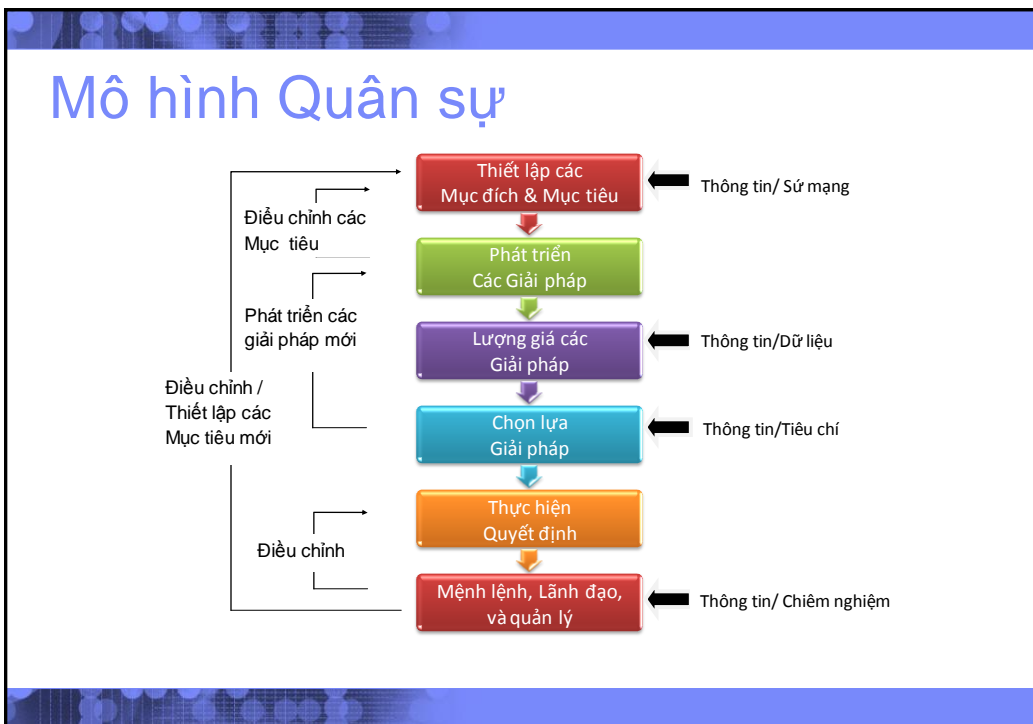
Mô hình Quân sự

Thiết lập các Mục đích & Mục tiêu

Thông tin/ Sứ mạng

Điều chỉnh các Mục tiêu

Phát triển Các Giải pháp

Phát triển các giải pháp mới

Lượng giá các Giải pháp

Thông tin/Dữ liệu

Điều chỉnh / Thiết lập các Mục tiêu mới

Chọn lựa Giải pháp

Thông tin/Tiêu chí

Thực hiện Quyết định

Điều chỉnh

Mệnh lệnh, Lãnh đạo, và quản lý

Thông tin/ Chiêm nghiệm